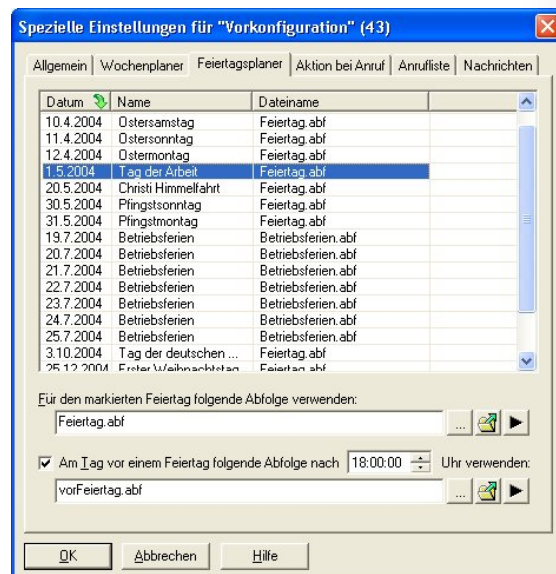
Spezielle Einstellungen für "Vorkonfiguration" (43)

Allgemein | Wochenplaner | Feiertagsplaner | Aktion bei Anruf | Anrufliste | Nachrichten

| Datum | Name | Dateiname |
|---|---|---|
| 10.4.2004 | Ostersamstag | Feiertag.abf |
| 11.4.2004 | Ostersonntag | Feiertag.abf |
| 12.4.2004 | Ostermontag | Feiertag.abf |
| 1.5.2004 | Tag der Arbeit | Feiertag.abf |
| 20.5.2004 | Christi Himmelfahrt | Feiertag.abf |
| 30.5.2004 | Pfingstsonntag | Feiertag.abf |
| 31.5.2004 | Pfingstmontag | Feiertag.abf |
| 19.7.2004 | Betriebsferien | Betriebsferien.abf |
| 20.7.2004 | Betriebsferien | Betriebsferien.abf |
| 21.7.2004 | Betriebsferien | Betriebsferien.abf |
| 22.7.2004 | Betriebsferien | Betriebsferien.abf |
| 23.7.2004 | Betriebsferien | Betriebsferien.abf |
| 24.7.2004 | Betriebsferien | Betriebsferien.abf |
| 25.7.2004 | Betriebsferien | Betriebsferien.abf |
| 3.10.2004 | Tag der deutschen ... | Feiertag.abf |
| 25.12.2004 | Erster Weihnachtstag | Feiertag.abf |

Für den markierten Feiertag folgende Abfolge verwenden:

Feiertag.abf

Am Tag vor einem Feiertag folgende Abfolge nach 18:00:00 Uhr verwenden:

vorFeiertag.abf

OK Abbrechen Hilfe